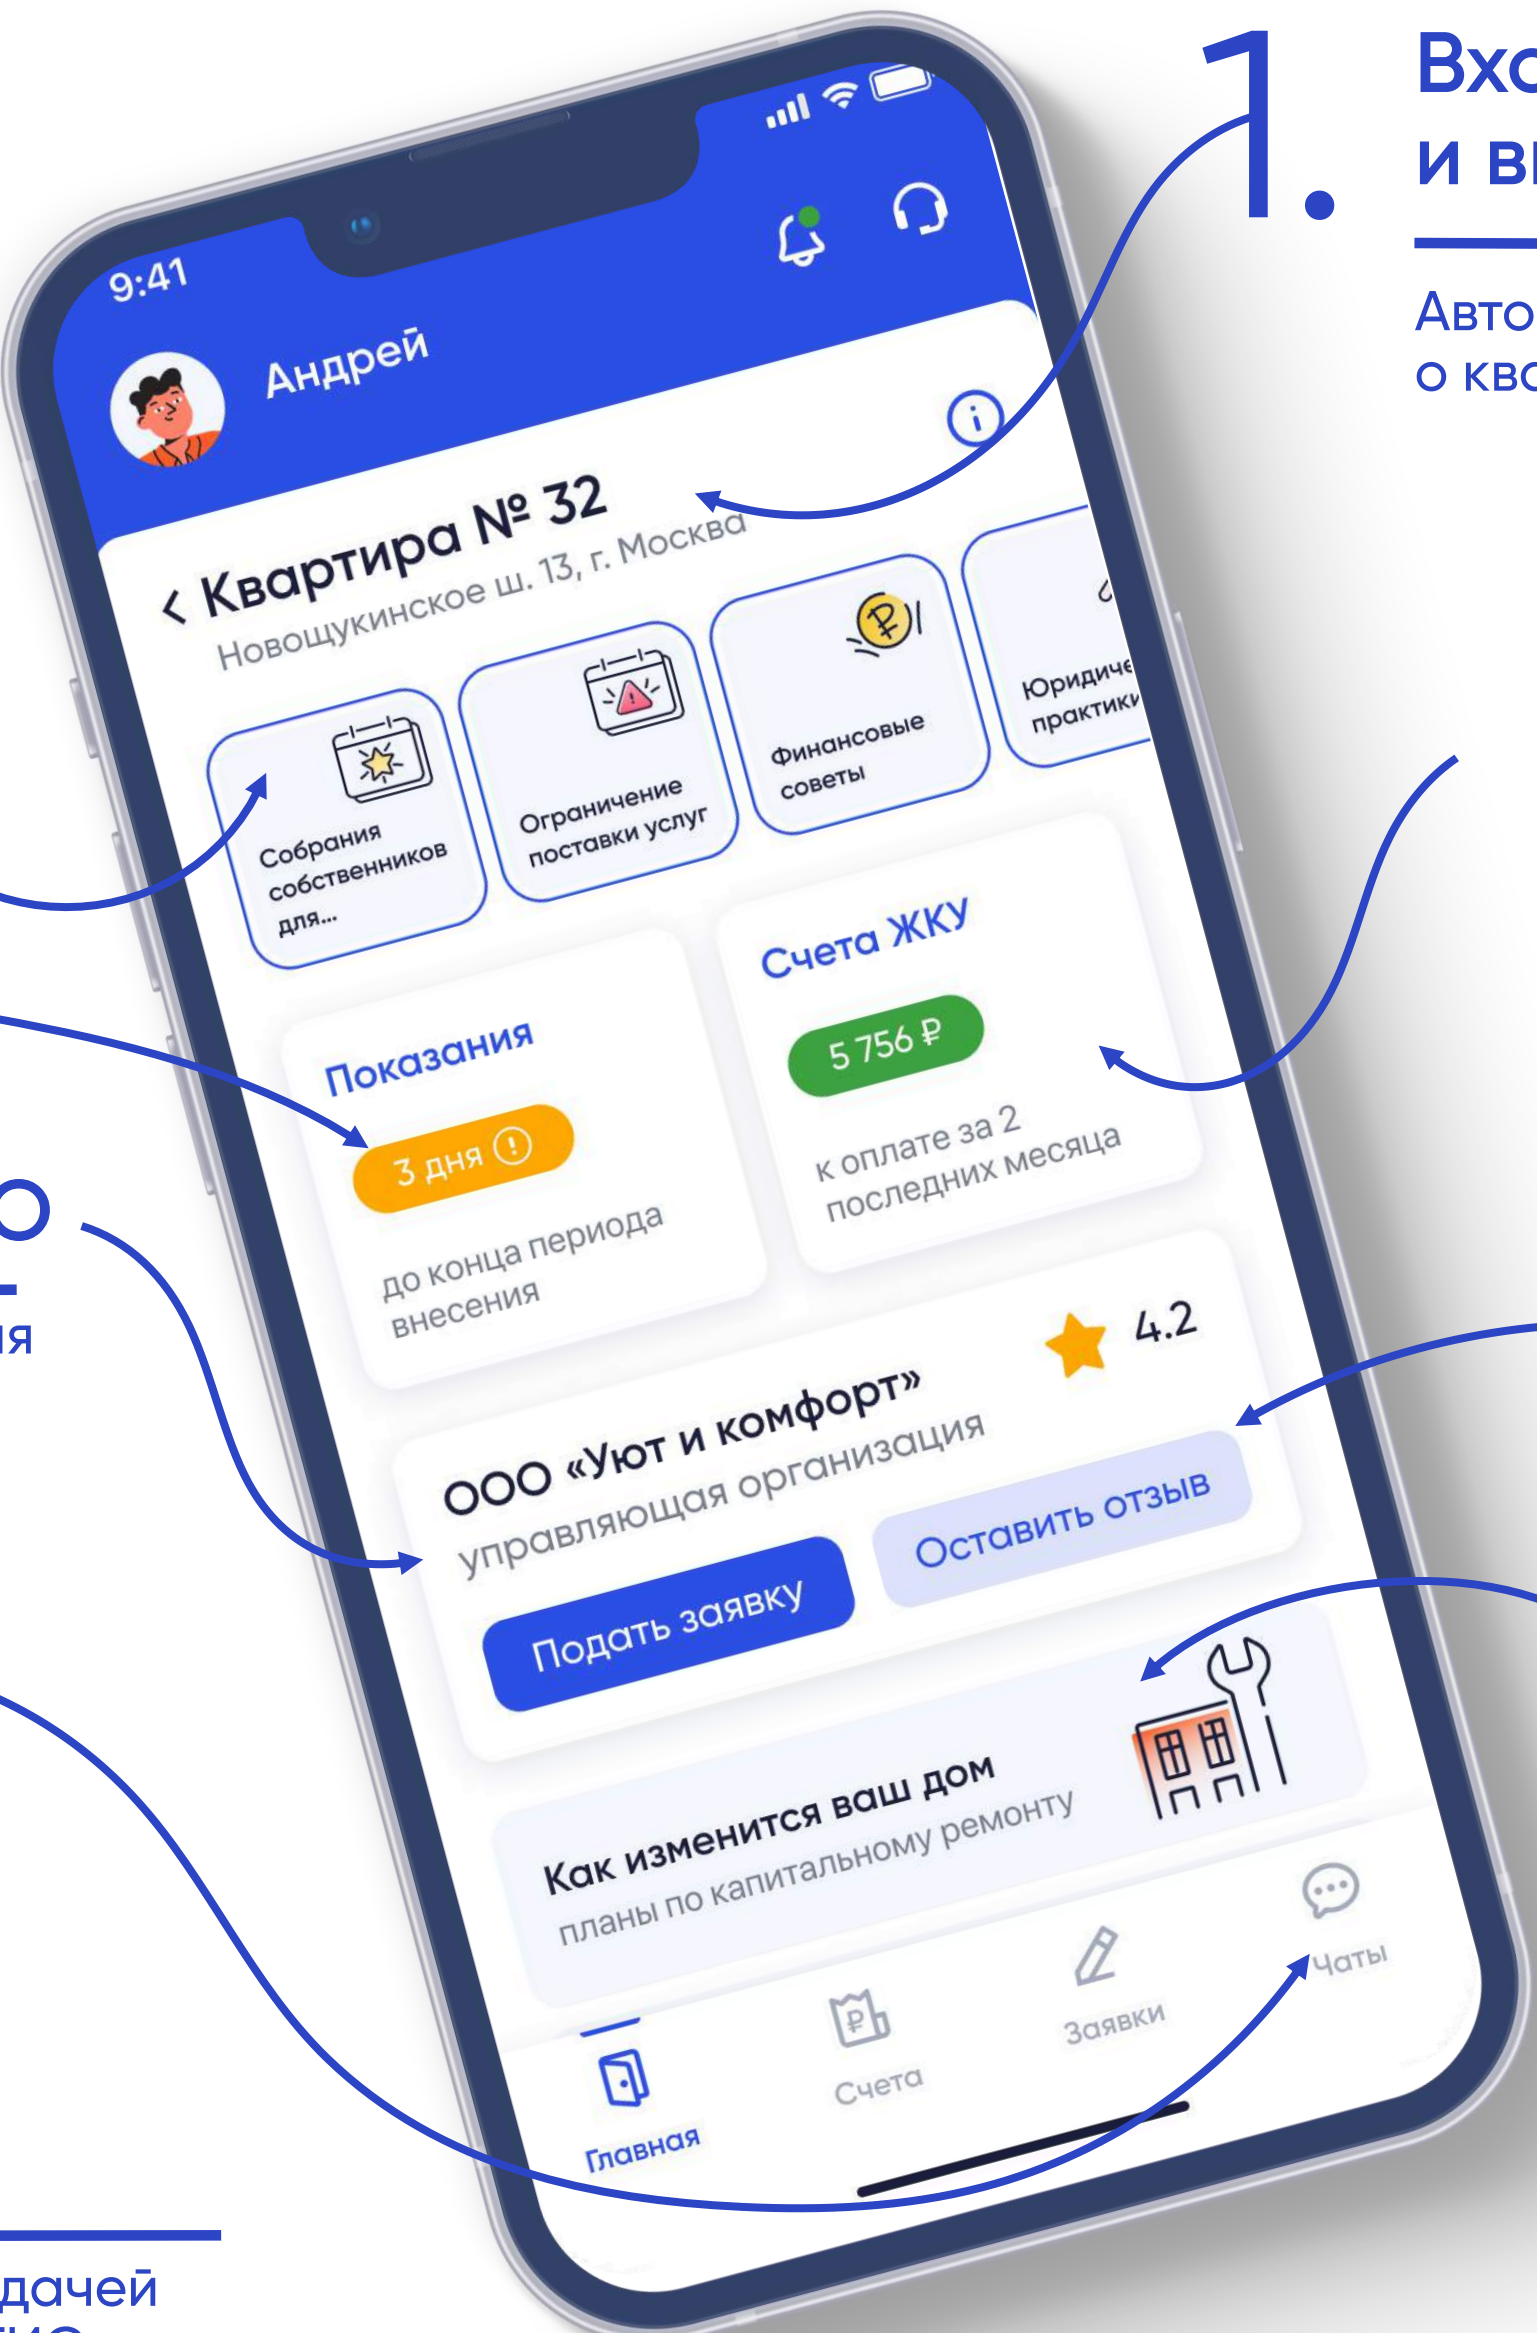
1.

Вхо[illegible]
и в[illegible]

Авто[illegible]
о кв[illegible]

9:41

Андрей

< Квартира № 32
Новощукинское ш. 13, г. Москва

Собрания собственников для...

Ограничение поставки услуг

Финансовые советы

Юридиче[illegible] практик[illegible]

Счета ЖКУ
5 756 ₽
к оплате за 2 последних месяца

Показания
3 дня
до конца периода внесения

ООО «Уют и комфорт»
управляющая организация
4.2
Подать заявку
Оставить отзыв

Как изменится ваш дом
планы по капитальному ремонту

Главная
Счета
Заявки
Чаты

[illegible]я

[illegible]дачей